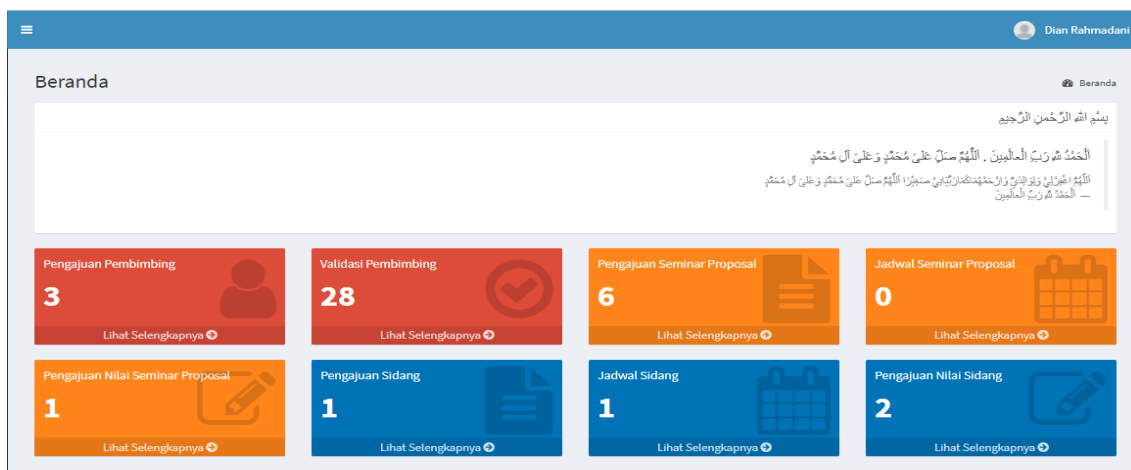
Dian Rahmadani

Beranda

Beranda

بِسْمِ اللهِ الرَّحْمنِ الرَّحِيْمِ

اَلْحَمْدُ للهِ رَبِّ الْعَالَمِيْنَ . اَللّٰهُمَّ صَلِّ عَلَى مُحَمَّدٍ وَعَلَى آلِ مُحَمَّدٍ

اَللّٰهُمَّ اغْفِرْلِيْ وَلِوَالِدَيَّ وَارْحَمْهُمَا كَمَا رَبَّيَانِيْ صَغِيْرًا اَللّٰهُمَّ صَلِّ عَلَى مُحَمَّدٍ وَعَلَى آلِ مُحَمَّدٍ
— اَلْحَمْدُ للهِ رَبِّ الْعَالَمِيْنَ

Pengajuan Pembimbing
3
Lihat Selengkapnya

Validasi Pembimbing
28
Lihat Selengkapnya

Pengajuan Seminar Proposal
6
Lihat Selengkapnya

Jadwal Seminar Proposal
0
Lihat Selengkapnya

Pengajuan Nilai Seminar Proposal
1
Lihat Selengkapnya

Pengajuan Sidang
1
Lihat Selengkapnya

Jadwal Sidang
1
Lihat Selengkapnya

Pengajuan Nilai Sidang
2
Lihat Selengkapnya